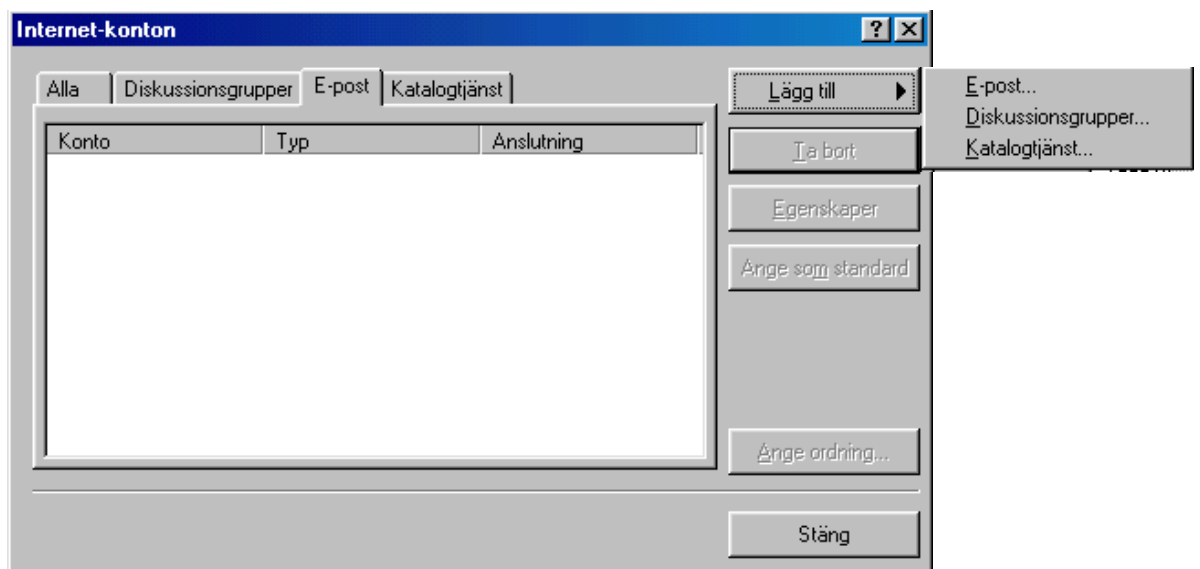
Internet-konton

?

Alla

Diskussionsgrupper

E-post

Katalogtjänst

| Konto | Typ | Anslutning |
|---|---|---|

Lägg till

E-post...

Diskussionsgrupper...

Katalogtjänst...

Ta bort

Egenskaper

Ange som standard

Ange ordning...

Stäng